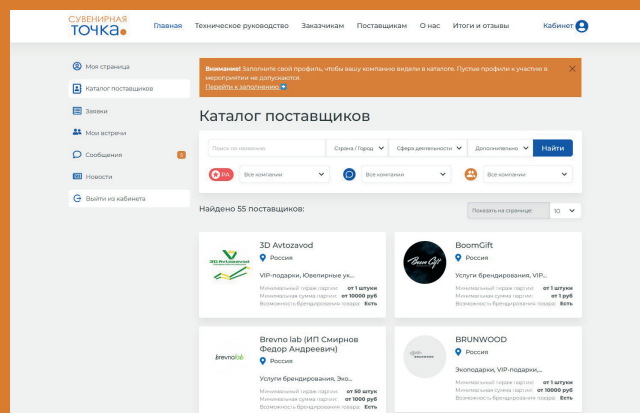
СУВЕНИРНАЯ ТОЧКА

Главная Техническое руководство Заказчикам Поставщикам О нас Итоги и отзывы Кабинет

Моя страница
Каталог поставщиков
Заявки
Мои встречи
Сообщения 5
Новости
Выйти из кабинета

Внимание! Заполните свой профиль, чтобы вашу компанию видели в каталоге. Пустые профили к участию в мероприятии не допускаются.
Перейти к заполнению

Каталог поставщиков

Поиск по названию | Страна / Город | Сфера деятельности | Дополнительно | Найти

РА Все компании | Все компании | Все компании

Найдено 55 поставщиков:

Показать на странице: 10

3D Avtozavod
Россия
VIP-подарки, Ювелирные ук...
Минимальный тираж партии: от 1 штуки
Минимальная сумма партии: от 10000 руб
Возможность брендирования товара: Есть

BoomGift
Россия
Услуги брендирования, VIP...
Минимальный тираж партии: от 1 штуки
Минимальная сумма партии: от 1 руб
Возможность брендирования товара: Есть

Brevno lab (ИП Смирнов Федор Андреевич)
Россия
Услуги брендирования, Эко...
Минимальный тираж партии: от 50 штук
Минимальная сумма партии: от 1000 руб
Возможность брендирования товара: Есть

BRUNWOOD
Россия
Экоподарки, VIP-подарки,...
Минимальный тираж партии: от 1 штуки
Минимальная сумма партии: от 10000 руб
Возможность брендирования товара: Есть